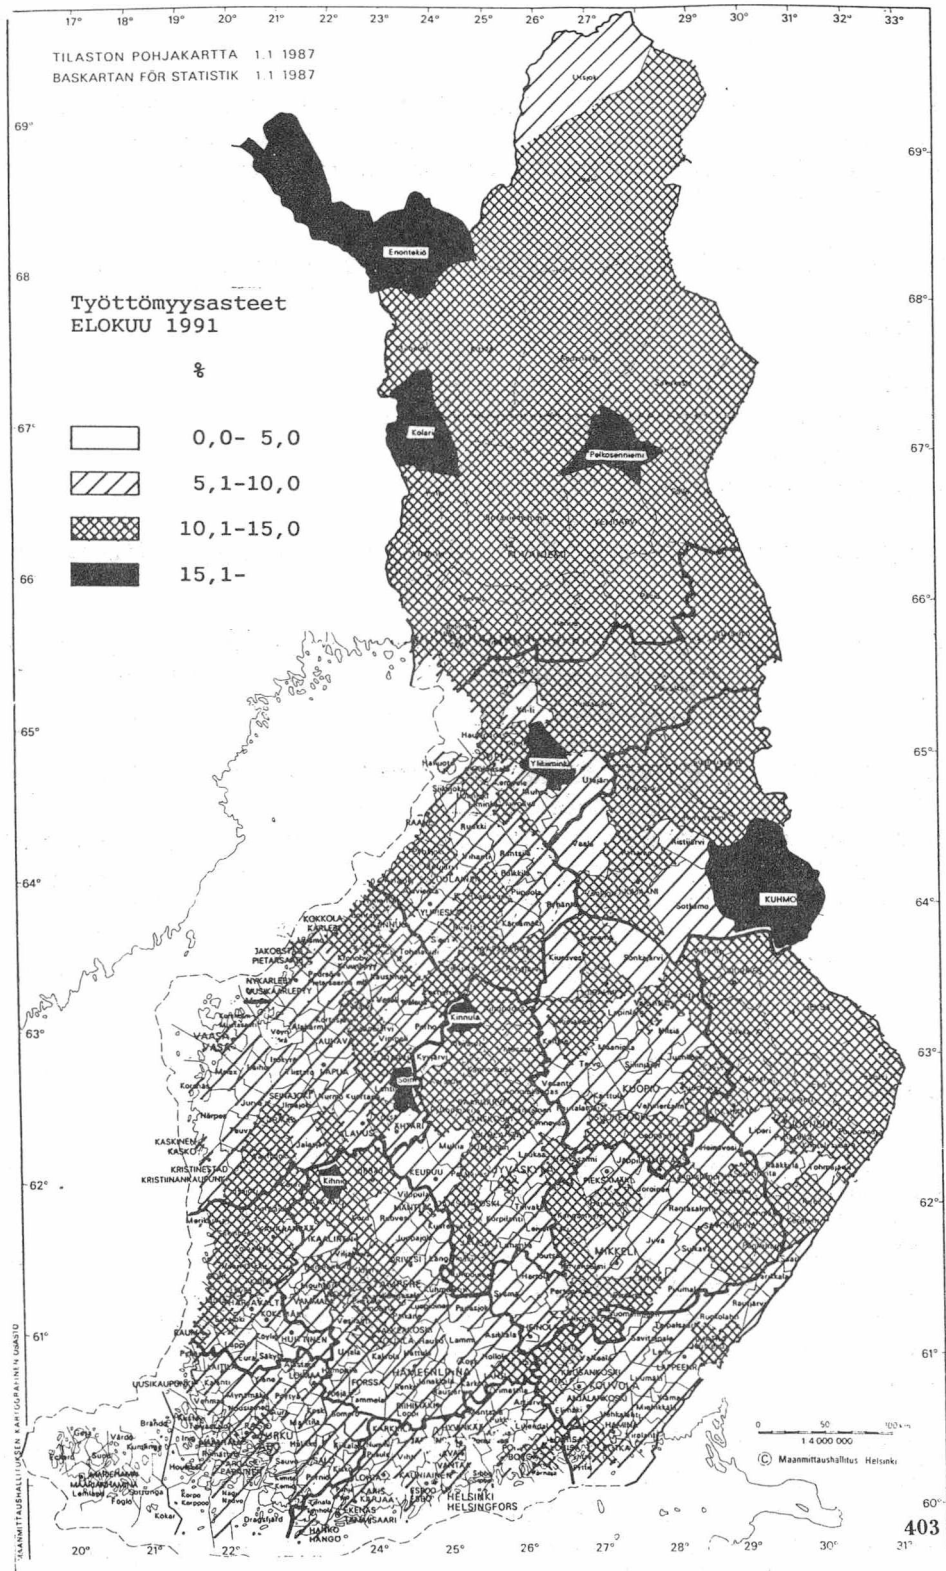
17° 18° 19° 20° 21° 22° 23° 24° 25° 26° 27° 29° 30° 31° 32° 33°

TILASTON POHJAKARTTA 1.1.1987
BASKARTAN FÖR STATISTIK 1.1.1987

69° 69°

Utsjoki

Enontekiö

68 68°

Työttömyysasteet
ELOKUU 1991

%

67° 67°

| | 0,0- 5,0 |
|---|---|
| | 5,1-10,0 |
| | 10,1-15,0 |
| | 15,1- |

Kolari

Pelkosenniemi

66 66°

65° 65°

Yli-Ii

Ylikiiminki

64° 64°

KUHMO

KOKKOLA KARLEBY

JAKOBSTAD PIETARSAARI

NYKARLEBY UUSIKAARLEPYY

Kinnula

63° 63°

VAASA VASA

Soini

KASKINEN KASKÖ

KRISTINESTAD KRISTIINANKAUPUNKI

62° 62°

Kihniö

JYVÄSKYLÄ

KUOPIO

MIKKELI

UUSIKAUPUNKI

61° 61°

LAPPEENRANTA

MAARIANHAMINA MARIEHAMN

HELSINKI HELSINGFORS

HANKO HANGÖ

0 50 100
1:4 000 000

© Maanmittaushallitus Helsinki

60°

MAANMITTAUSHALLITUKSEN KARTOGRAFINEN OSASTO

20° 21° 22° 24° 25° 26° 27° 28° 29° 30° 31°

403